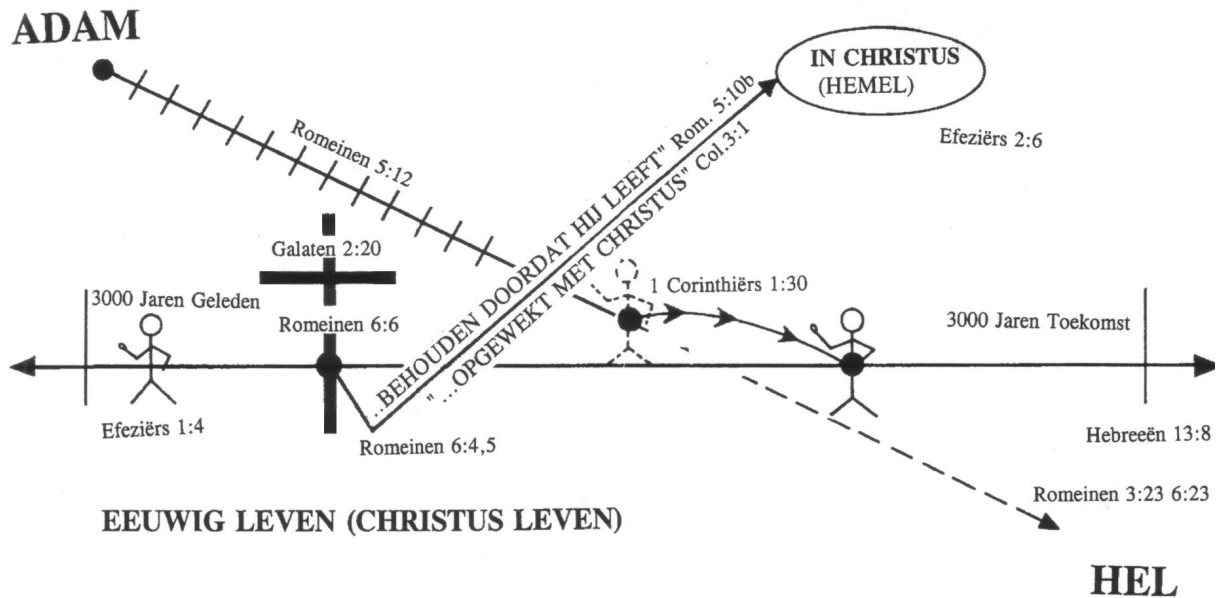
ADAM

IN CHRISTUS
(HEMEL)

Romeinen 5:12

Efeziërs 2:6

"...BEHOUDEN DOORDAT HIJ LEEFT" Rom. 5:10b

"...OPGEWEKT MET CHRISTUS" Col.3:1

Galaten 2:20

3000 Jaren Geleden

Romeinen 6:6

1 Corinthiërs 1:30

3000 Jaren Toekomst

Efeziërs 1:4

Romeinen 6:4,5

Hebreeën 13:8

Romeinen 3:23 6:23

EEUWIG LEVEN (CHRISTUS LEVEN)

HEL